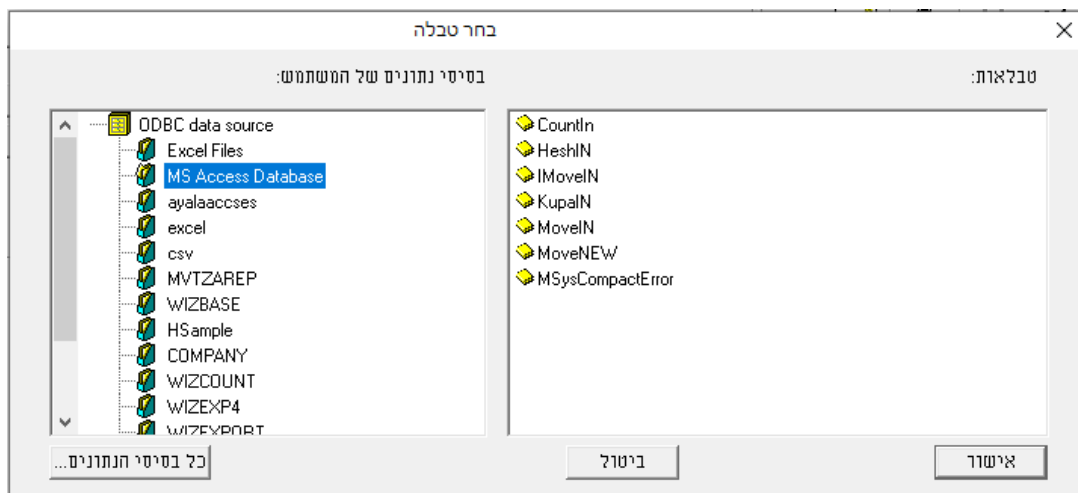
בחר טבלה

טבלאות:

CountIn
HeshIN
IMoveIN
KupaIN
MoveIN
MoveNEW
MSysCompactError

בסיסי נתונים של המשתמש:

ODBC data source
Excel Files
MS Access Database
ayalaaccses
excel
csv
MVTZAREP
WIZBASE
HSample
COMPANY
WIZCOUNT
WIZEXP4
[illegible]

אישור

ביטול

כל בסיסי הנתונים...